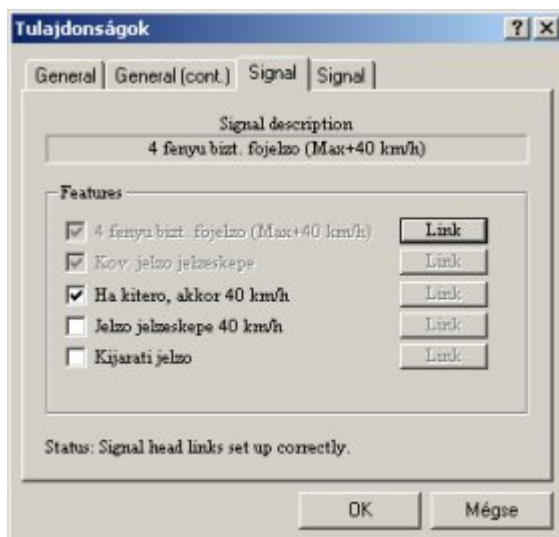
Tulajdonságok

?
X

General
General (cont.)
Signal
Signal

Signal description
4 fenyu bizt. fojelzo (Max+40 km/h)

Features

4 fenyu bizt. fojelzo (Max+40 km/h)
Link

Kov. jelzo jelzeskepe
Link

Ha kitero, akkor 40 km/h
Link

Jelzo jelzeskepe 40 km/h
Link

Kijarati jelzo
Link

Status: Signal head links set up correctly.

OK
Mégse